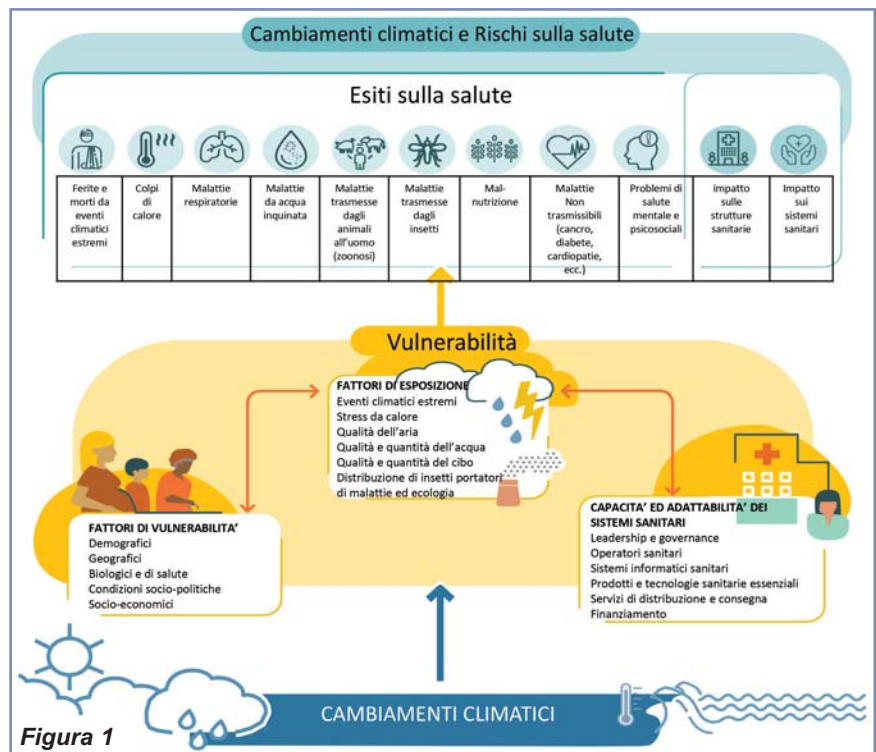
Cambiamenti climatici e Rischi sulla salute

Esiti sulla salute

| Ferite e morti da eventi climatici estremi | Colpi di calore | Malattie respiratorie | Malattie da acqua inquinata | Malattie trasmesse dagli animali all'uomo (zoonosi) | Malattie trasmesse dagli insetti | Mal-nutrizione | Malattie Non trasmissibili (cancro, diabete, cardiopatie, ecc.) | Problemi di salute mentale e psicosociali | impatto sulle strutture sanitarie | Impatto sui sistemi sanitari |
|---|---|---|---|---|---|---|---|---|---|---|

Vulnerabilità

FATTORI DI ESPOSIZIONE
Eventi climatici estremi
Stress da calore
Qualità dell'aria
Qualità e quantità dell'acqua
Qualità e quantità del cibo
Distribuzione di insetti portatori di malattie ed ecologia

FATTORI DI VULNERABILITA'
Demografici
Geografici
Biologici e di salute
Condizioni socio-politiche
Socio-economici

CAPACITA' ED ADATTABILITA' DEI SISTEMI SANITARI
Leadership e governance
Operatori sanitari
Sistemi informatici sanitari
Prodotti e tecnologie sanitarie essenziali
Servizi di distribuzione e consegna
Finanziamento

CAMBIAMENTI CLIMATICI

Figura 1